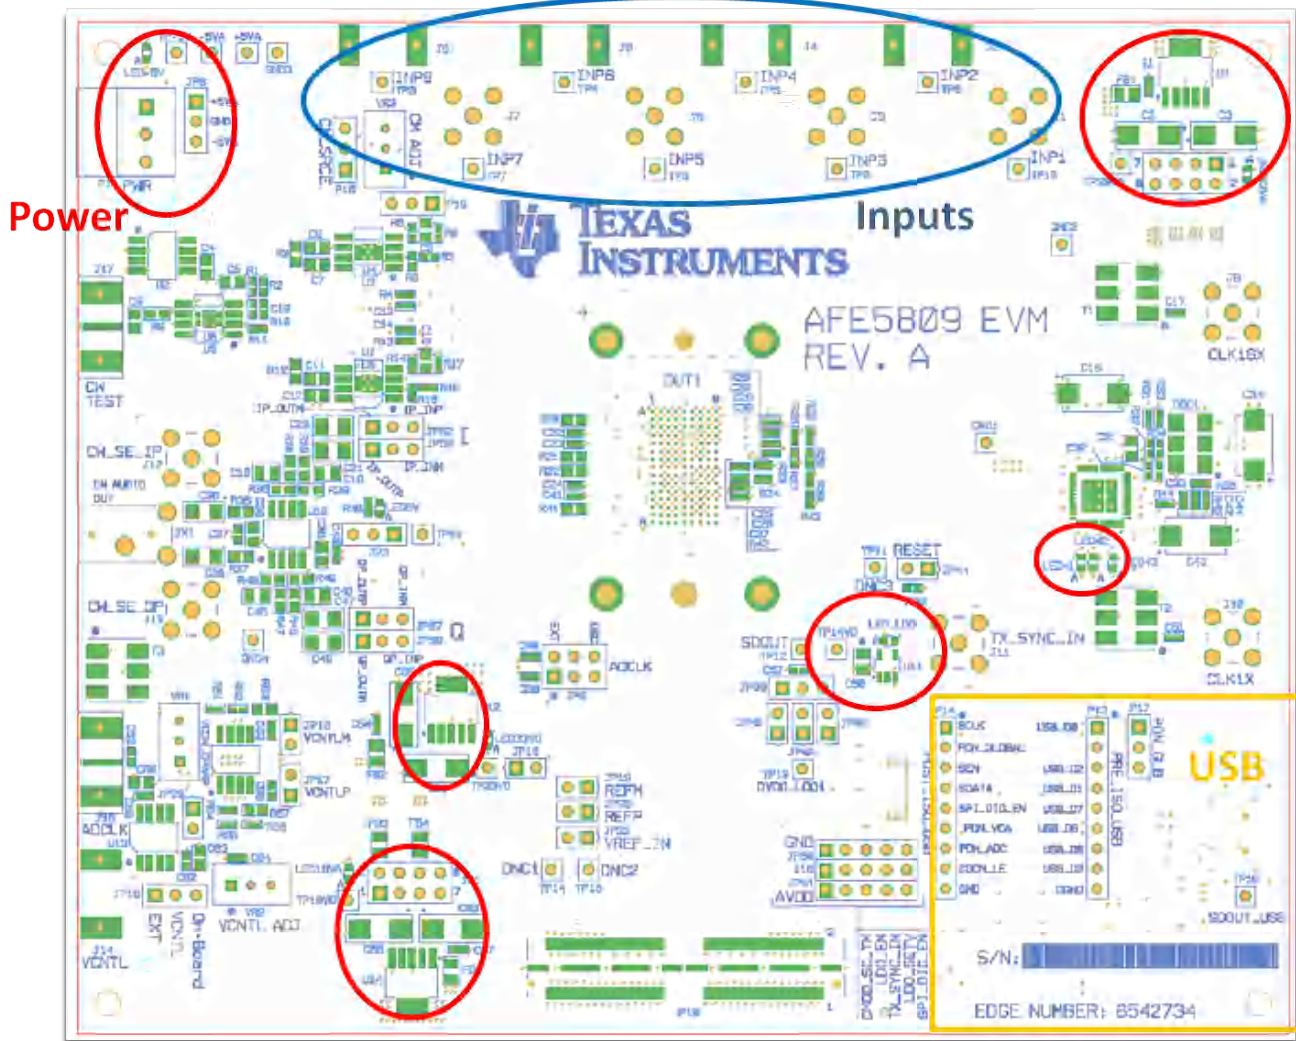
Power

Inputs

INP8
INP6
INP4
INP2
INP7
INP5
INP3
INP1

CW SPACE
CW ADJ

P1 PWR
+5V
GND
-5V

TEXAS INSTRUMENTS

AFE5809 EVM
REV. A

CLK16X

CW TEST

CW_SE_IP

CW_SE_OP

DUT1

RESET

SDOUT

TX_SYNC_IN

CLK1X

ADCLK

REFM
REFP
VREF_IN

DNC1
DNC2

GND
AVDD

VCNTLM
VCNTLP

ADCLK

EXT
VCNTL
On-Board

VCNTL ADJ

VCNTL

SCLK
PDN_GLOBAL
SEN
SDATA
SPI_DIG_EN
PDN_VCA
PDN_ADC
CDCM_LE
GND

USB_IO8
USB_IO2
USB_IO1
USB_IO7
USB_IO6
USB_IO5
USB_IO3
DGND

PRE_ISO_USB

PDN_GLB

USB

SDOUT_USB

S/N:

EDGE NUMBER: 6542734